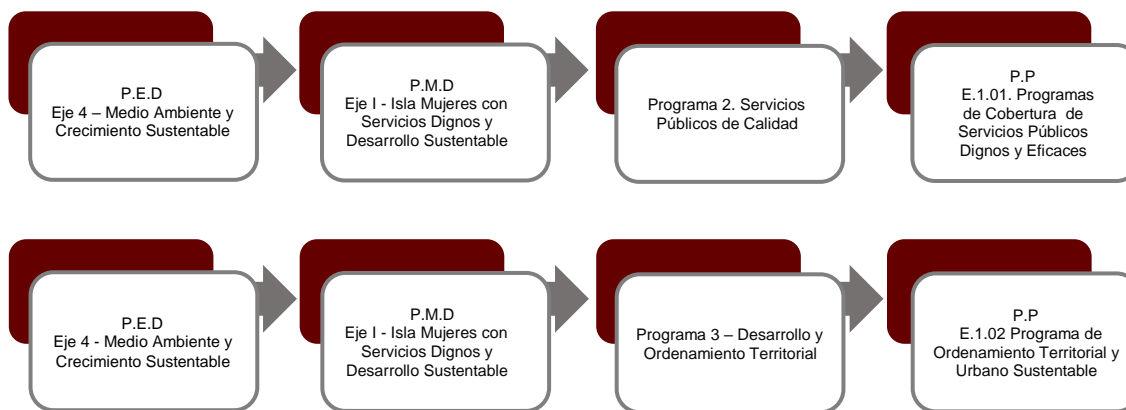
P.E.D
Eje 4 – Medio Ambiente y Crecimiento Sustentable

P.M.D
Eje I - Isla Mujeres con Servicios Dignos y Desarrollo Sustentable

Programa 2. Servicios Públicos de Calidad

P.P
E.1.01. Programas de Cobertura de Servicios Públicos Dignos y Eficaces

P.E.D
Eje 4 - Medio Ambiente y Crecimiento Sustentable

P.M.D
Eje I - Isla Mujeres con Servicios Dignos y Desarrollo Sustentable

Programa 3 – Desarrollo y Ordenamiento Territorial

P.P
E.1.02 Programa de Ordenamiento Territorial y Urbano Sustentable